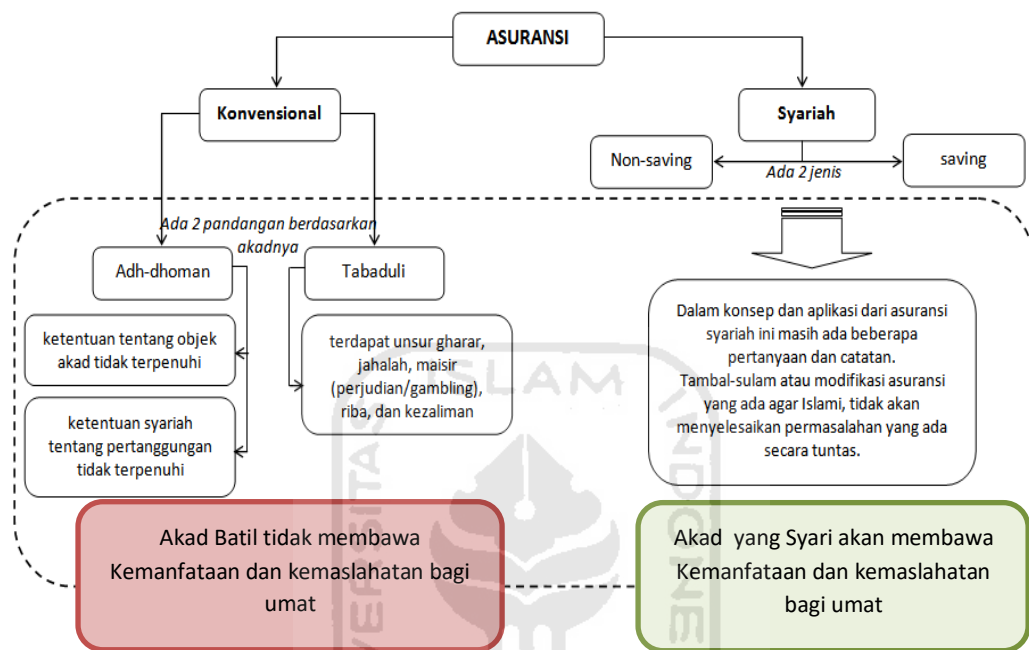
ASURANSI

Konvensional

Syariah

Non-saving

Ada 2 jenis

saving

Ada 2 pandangan berdasarkan akadnya

Adh-dhoman

Tabaduli

ketentuan tentang objek akad tidak terpenuhi

ketentuan syariah tentang pertanggungan tidak terpenuhi

terdapat unsur gharar, jahalah, maisir (perjudian/gambling), riba, dan kezaliman

Dalam konsep dan aplikasi dari asuransi syariah ini masih ada beberapa pertanyaan dan catatan.
Tambal-sulam atau modifikasi asuransi yang ada agar Islami, tidak akan menyelesaikan permasalahan yang ada secara tuntas.

Akad Batil tidak membawa Kemanfataan dan kemaslahatan bagi umat

Akad yang Syari akan membawa Kemanfataan dan kemaslahatan bagi umat

ISLAM

UNIVERSITAS

INDONESIA